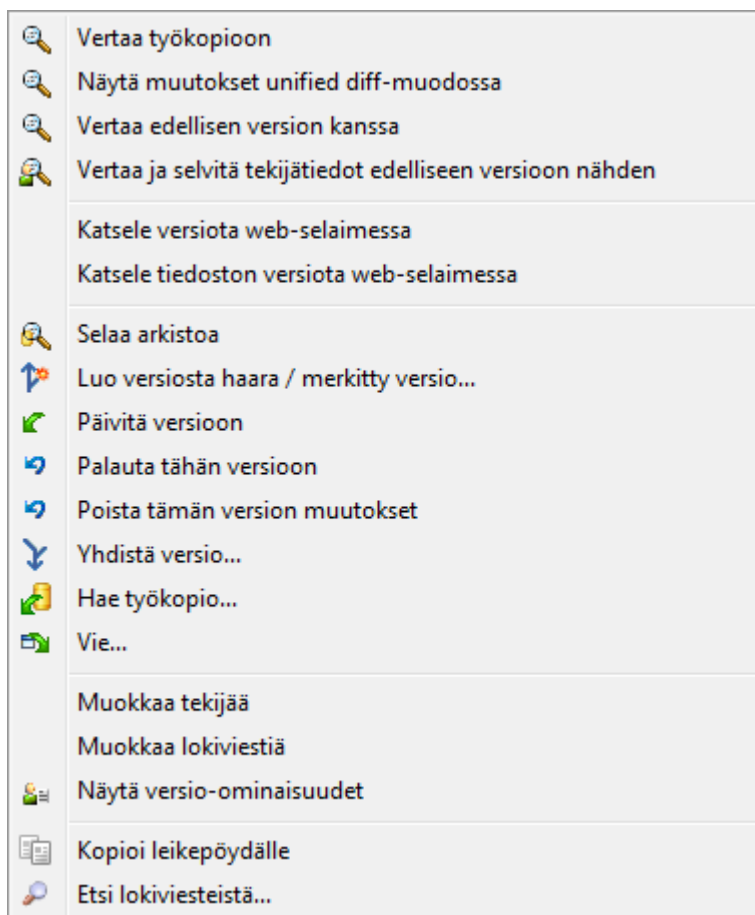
Vertaa työkopioon
Näytä muutokset unified diff-muodossa
Vertaa edellisen version kanssa
Vertaa ja selvitä tekijätiedot edelliseen versioon nähden

Katsele versiota web-selaimessa
Katsele tiedoston versiota web-selaimessa

Selaa arkistoa
Luo versiosta haara / merkitty versio...
Päivitä versioon
Palauta tähän versioon
Poista tämän version muutokset
Yhdistä versio...
Hae työkopio...
Vie...

Muokkaa tekijää
Muokkaa lokiviestiä
Näytä versio-ominaisuudet

Kopioi leikepöydälle
Etsi lokiviesteistä...